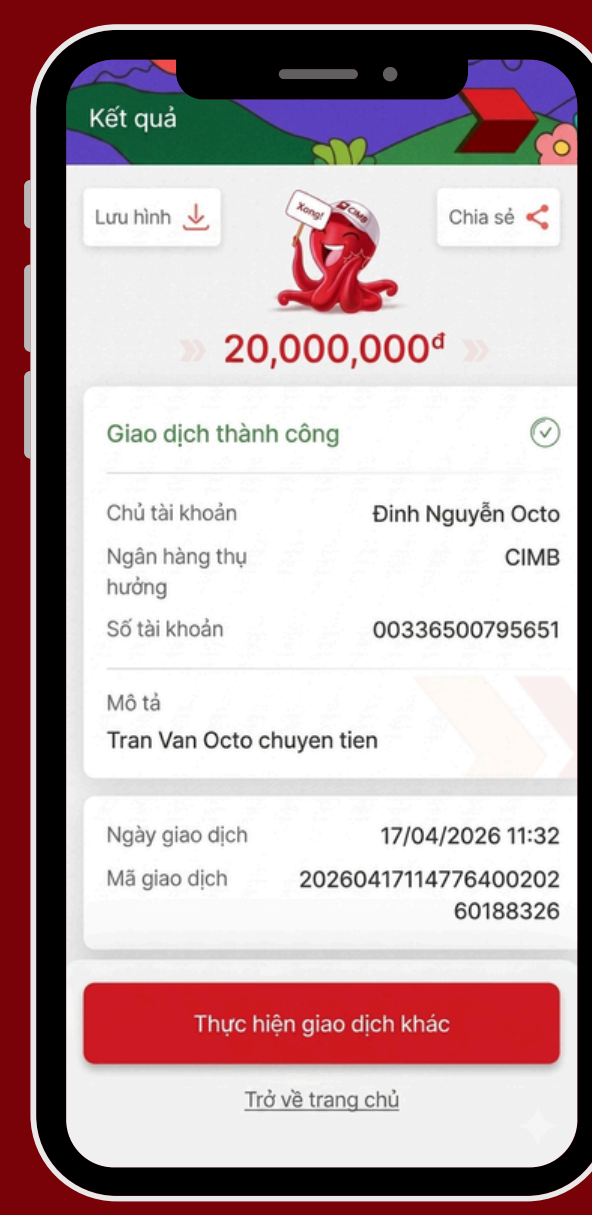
Kết quả

Lưu hình

Xong! CIMB

Chia sẻ

20,000,000đ

Giao dịch thành công

| | |
|---|---|
| Chủ tài khoản | Đinh Nguyễn Octo |
| Ngân hàng thụ hưởng | CIMB |
| Số tài khoản | 00336500795651 |

Mô tả
Tran Van Octo chuyen tien

| | |
|---|---|
| Ngày giao dịch | 17/04/2026 11:32 |
| Mã giao dịch | 2026041711477640020260188326 |

Thực hiện giao dịch khác

Trở về trang chủ